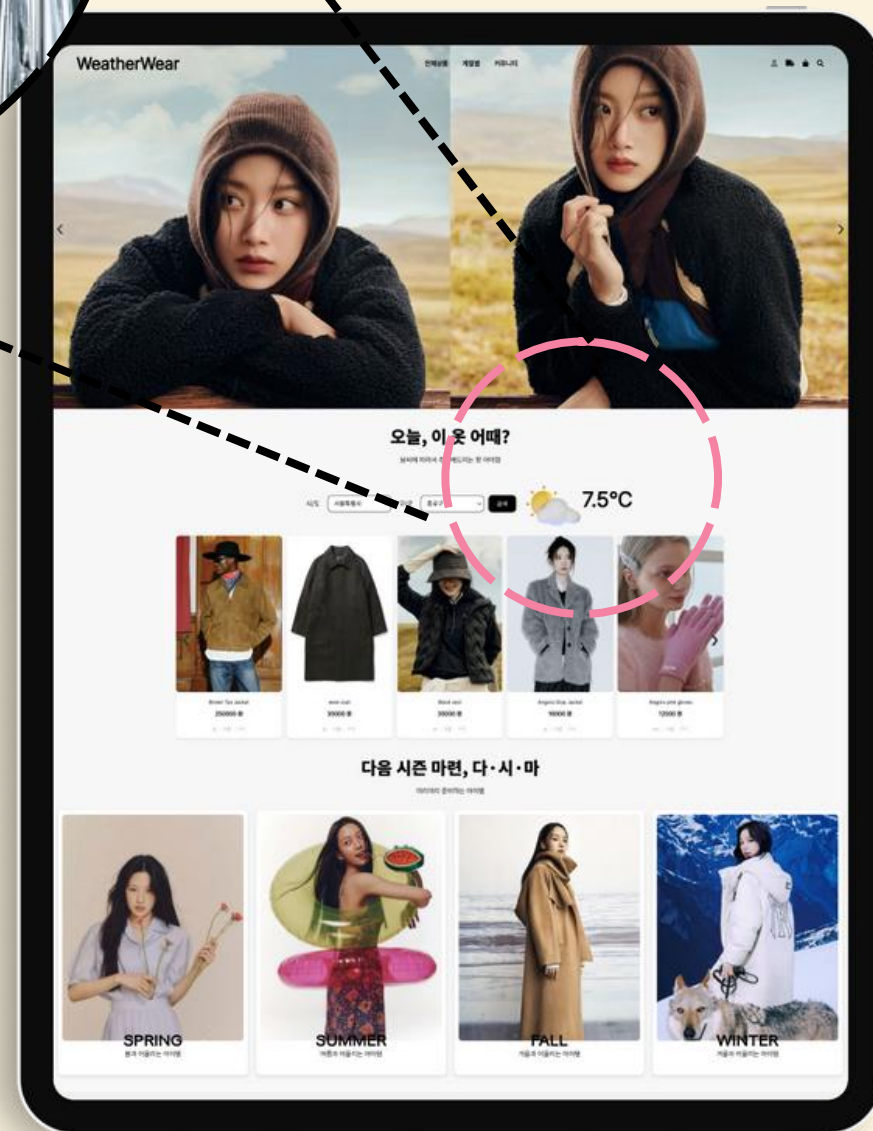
WeatherWear

전체상품 계절별 커뮤니티

오늘, 이 옷 어때?

날씨에 따라서 추천되는 옷 아이템

시/도 서울특별시 구 종로구 검색

7.5°C

Brown Tpu Jacket
250000 원

wool coat
30000 원

Black vest
30000 원

Angora Gray Jacket
16000 원

Angora pink gloves
12000 원

다음 시즌 마련, 다·시·마

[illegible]

SPRING
봄과 어울리는 아이템

SUMMER
여름과 어울리는 아이템

FALL
가을과 어울리는 아이템

WINTER
겨울과 어울리는 아이템